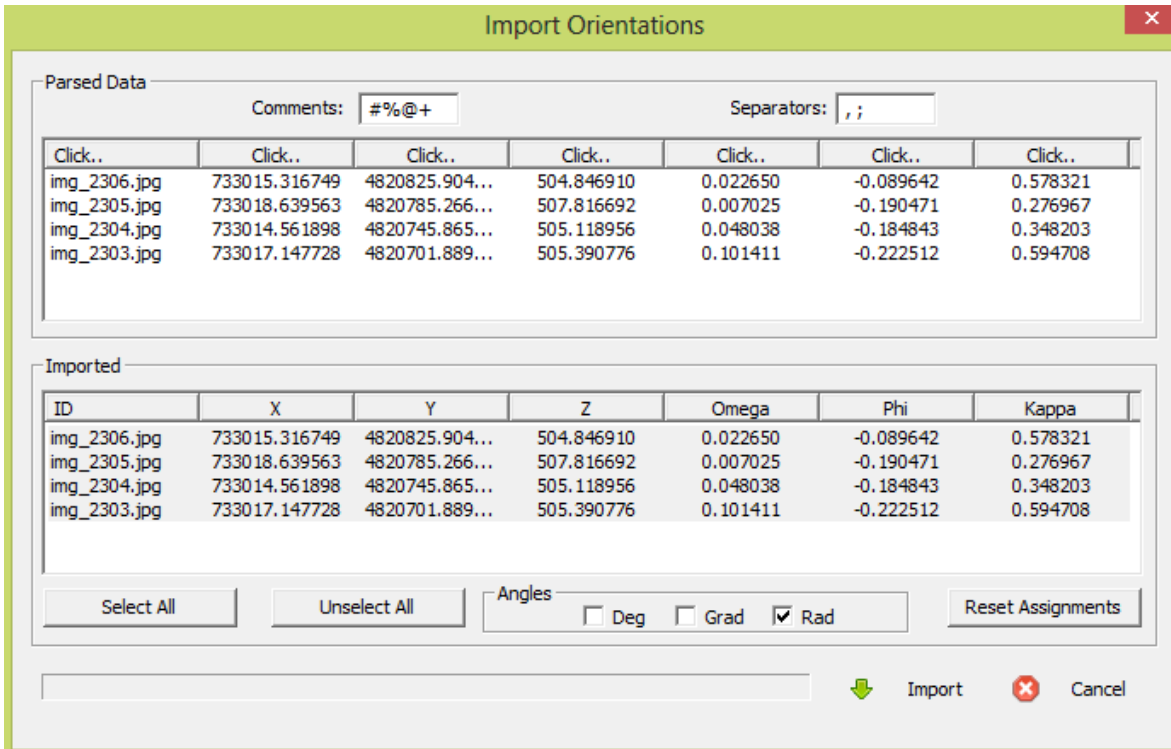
Import Orientations

Parsed Data

Comments: #%@+

Separators: , ;

| Click.. | Click.. | Click.. | Click.. | Click.. | Click.. | Click.. |
|---|---|---|---|---|---|---|
| img_2306.jpg | 733015.316749 | 4820825.904... | 504.846910 | 0.022650 | -0.089642 | 0.578321 |
| img_2305.jpg | 733018.639563 | 4820785.266... | 507.816692 | 0.007025 | -0.190471 | 0.276967 |
| img_2304.jpg | 733014.561898 | 4820745.865... | 505.118956 | 0.048038 | -0.184843 | 0.348203 |
| img_2303.jpg | 733017.147728 | 4820701.889... | 505.390776 | 0.101411 | -0.222512 | 0.594708 |

Imported

| ID | X | Y | Z | Omega | Phi | Kappa |
|---|---|---|---|---|---|---|
| img_2306.jpg | 733015.316749 | 4820825.904... | 504.846910 | 0.022650 | -0.089642 | 0.578321 |
| img_2305.jpg | 733018.639563 | 4820785.266... | 507.816692 | 0.007025 | -0.190471 | 0.276967 |
| img_2304.jpg | 733014.561898 | 4820745.865... | 505.118956 | 0.048038 | -0.184843 | 0.348203 |
| img_2303.jpg | 733017.147728 | 4820701.889... | 505.390776 | 0.101411 | -0.222512 | 0.594708 |

Select All

Unselect All

Angles
Deg Grad Rad

Reset Assignments

Import

Cancel